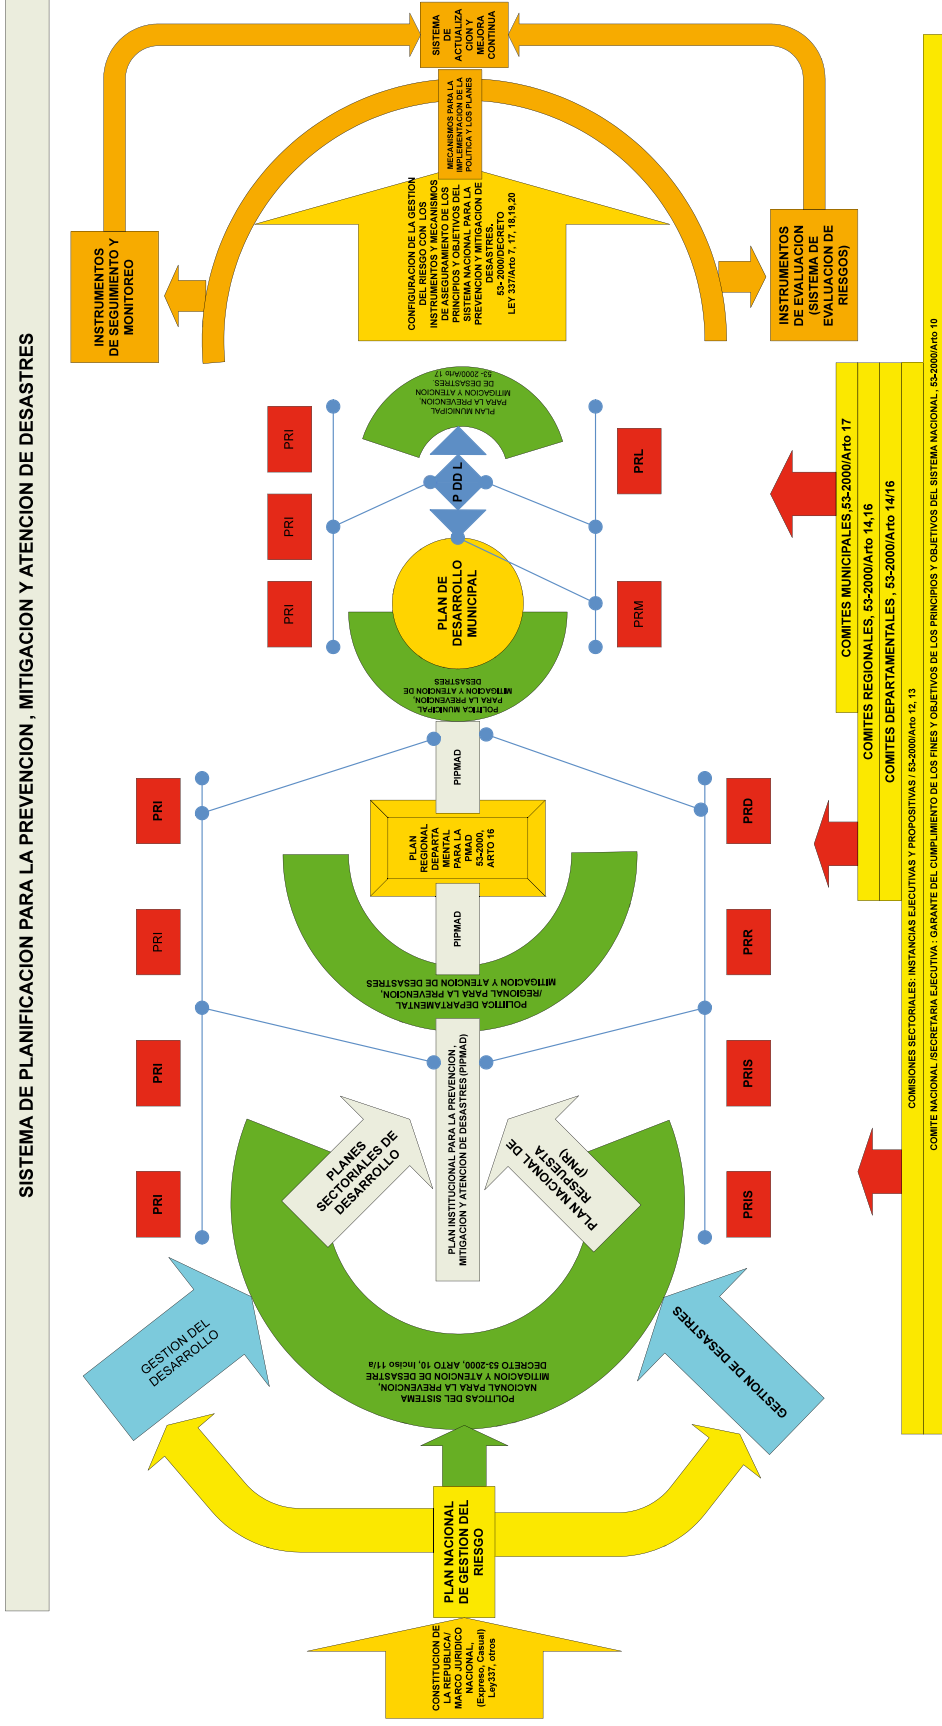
SISTEMA DE PLANIFICACION PARA LA PREVENCION , MITIGACION Y ATENCION DE DESASTRES

SISTEMA DE ACTUALIZACION Y MEJORA CONTINUA

MECANISMOS PARA LA IMPLEMENTACION DE LA POLITICA Y LOS PLANES

CONFIGURACION DE LA GESTION DEL RIESGO CON LOS INSTRUMENTOS Y MECANISMOS DE ASEGURAMIENTO DE LOS PRINCIPIOS Y OBJETIVOS DEL SISTEMA NACIONAL PARA LA PREVENCION Y MITIGACION DE DESASTRES. 53- 2000/DECRETO LEY 337/Arto 7, 17, 18,19,20

INSTRUMENTOS DE SEGUIMIENTO Y MONITOREO

INSTRUMENTOS DE EVALUACION (SISTEMA DE EVALUACION DE RIESGOS)

PLAN MUNICIPAL PARA LA PREVENCION MITIGACION Y ATENCION DE DESASTRES 53- 2000/Arto 17

P DD L

PLAN DE DESARROLLO MUNICIPAL

POLITICA MUNICIPAL PARA LA PREVENCION, MITIGACION Y ATENCION DE DESASTRES

PRI

PRI

PRI

PRL

PRM

PIPMAD

PLAN REGIONAL DEPARTAMENTAL PARA LA PMAD 53-2000, ARTO 16

PIPMAD

POLITICA DEPARTAMENTAL /REGIONAL PARA LA PREVENCION, MITIGACION Y ATENCION DE DESASTRES

PRI

PRI

PRI

PRI

PRD

PRR

PRIS

PRIS

PLAN INSTITUCIONAL PARA LA PREVENCION , MITIGACION Y ATENCION DE DESASTRES (PIPMAD)

PLANES SECTORIALES DE DESARROLLO

PLAN NACIONAL DE RESPUESTA (PNR)

POLITICAS DEL SISTEMA NACIONAL PARA LA PREVENCION, MITIGACION Y ATENCION DE DESASTRE DECRETO 53-2000, ARTO 10, Inciso 11/a

GESTION DEL DESARROLLO

GESTION DE DESASTRES

PLAN NACIONAL DE GESTION DEL RIESGO

CONSTITUCION DE LA REPUBLICA/ MARCO JURIDICO NACIONAL, (Expreso, Casual) Ley337, otros

COMITES MUNICIPALES,53-2000/Arto 17

COMITES REGIONALES, 53-2000/Arto 14,16

COMITES DEPARTAMENTALES, 53-2000/Arto 14/16

COMISIONES SECTORIALES: INSTANCIAS EJECUTIVAS Y PROPOSITIVAS / 53-2000/Arto 12, 13

COMITE NACIONAL /SECRETARIA EJECUTIVA : GARANTE DEL CUMPLIMIENTO DE LOS FINES Y OBJETIVOS DE LOS PRINCIPIOS Y OBJETIVOS DEL SISTEMA NACIONAL, 53-2000/Arto 10